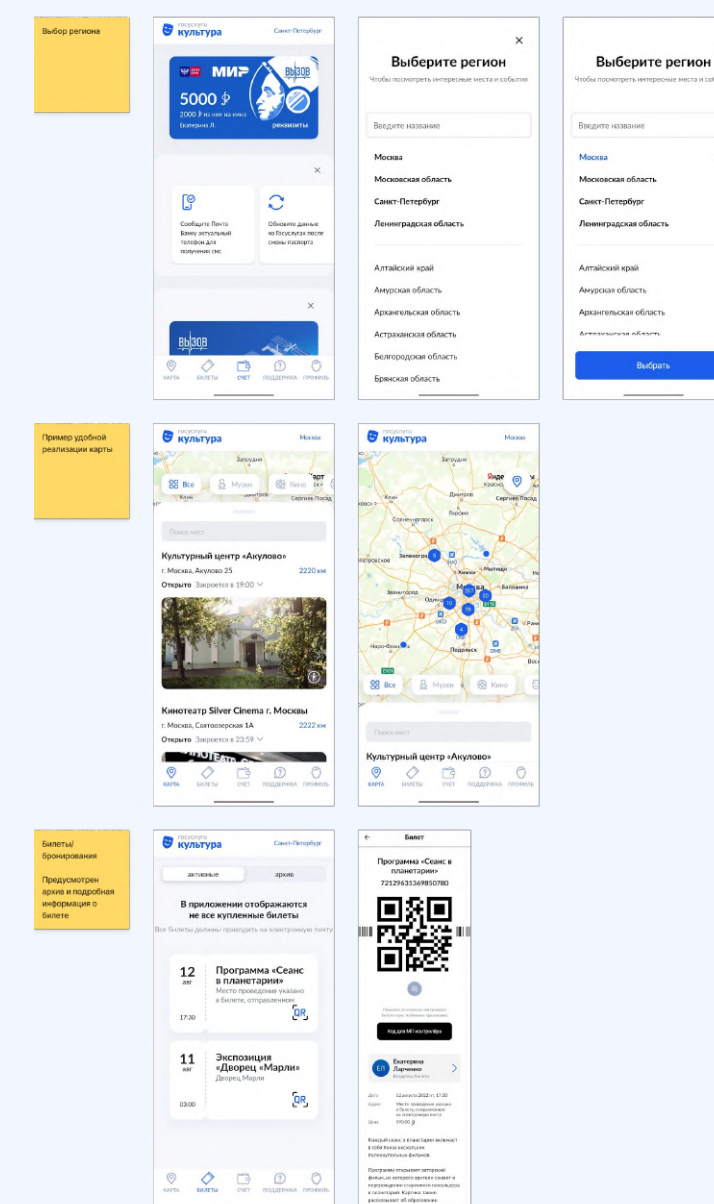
Выбор региона

госуслуги культура Санкт-Петербург

МИР ВЫЗОВ

5000 ₽

2000 ₽ из них на кино

Екатерина Л.

реквизиты

Сообщите Почта Банку актуальный телефон для получения смс

Обновите данные на Госуслугах после смены паспорта

ВЫЗОВ

КАРТА БИЛЕТЫ СЧЕТ ПОДДЕРЖКА ПРОФИЛЬ

Выберите регион

Чтобы посмотреть интересные места и события

Введите название

Москва

Московская область

Санкт-Петербург

Ленинградская область

Алтайский край

Амурская область

Архангельская область

Астраханская область

Белгородская область

Брянская область

Выберите регион

Чтобы посмотреть интересные места и события

Введите название

Москва

Московская область

Санкт-Петербург

Ленинградская область

Алтайский край

Амурская область

Архангельская область

Астраханская область

Выбрать

Пример удобной реализации карты

госуслуги культура Москва

Все Музеи Кино

Поиск мест

Культурный центр «Акулово»

г. Москва, Акулово 25

2220 км

Открыто Закроется в 19:00

Кинотеатр Silver Cinema г. Москвы

г. Москва, Святоозерская 1А

2222 км

Открыто Закроется в 23:59

КАРТА БИЛЕТЫ СЧЕТ ПОДДЕРЖКА ПРОФИЛЬ

госуслуги культура Москва

Зеленоград Солнечногорск Москва Одинцово Подольск Наро-Фоминск Балашиха Мытищи Королёв Сергиев Посад

Все Музеи Кино

Поиск мест

Культурный центр «Акулово»

КАРТА БИЛЕТЫ СЧЕТ ПОДДЕРЖКА ПРОФИЛЬ

Билеты/ бронирования

Предусмотрен архив и подробная информация о билете

госуслуги культура Санкт-Петербург

активные архив

В приложении отображаются не все купленные билеты

Все билеты должны приходить на электронную почту

12 авг 17:30

Программа «Сеанс в планетарии»

Место проведения указано в билете, отправленном

QR

11 авг 03:00

Экспозиция «Дворец «Марли»

Дворец Марли

QR

КАРТА БИЛЕТЫ СЧЕТ ПОДДЕРЖКА ПРОФИЛЬ

Билет

Программа «Сеанс в планетарии»

7212963 5369850780

Код для МП контролёра

ЕЛ Екатерина Ларченко

Дата 12 августа 2022 г. 17:30

Цена 590.00 ₽

Каждый сеанс в планетарии включает в себя показ нескольких полнокупольных фильмов.

Программа открывает авторский фильм, из которого зрители узнают о возрождении старинного планетария в планетарии. Картина также рассказывает об обновлении